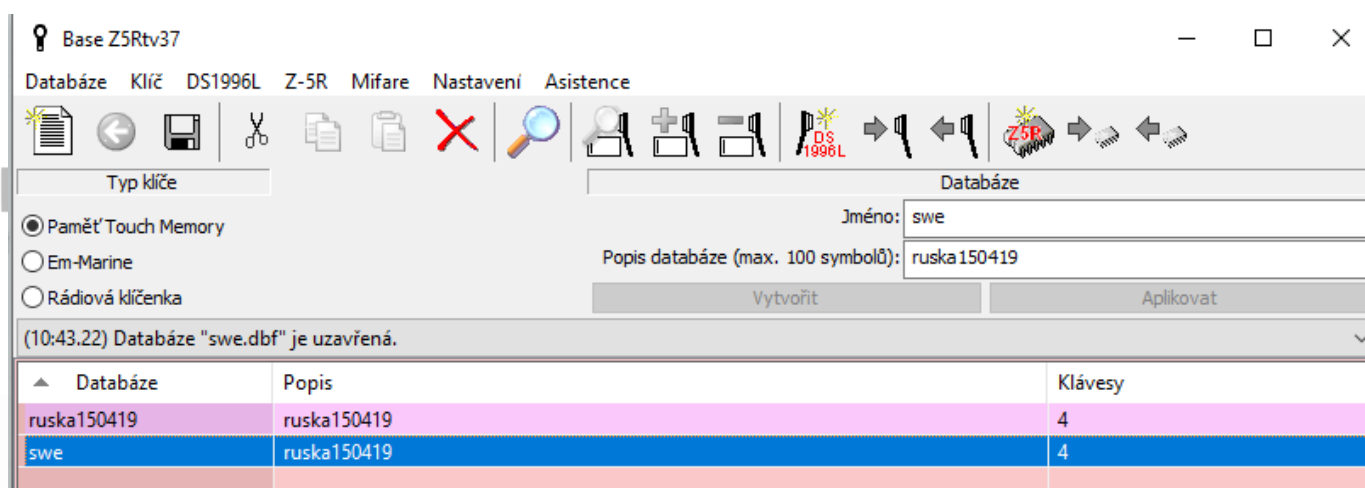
Base Z5Rtv37

Databáze Klíč DS1996L Z-5R Mifare Nastavení Asistence

DS 1996L

Z5R

Typ klíče

Databáze

Paměť Touch Memory

Em-Marine

Rádiová klíčenka

Jméno: swe

Popis databáze (max. 100 symbolů): ruska150419

Vytvořit

Aplikovat

(10:43.22) Databáze "swe.dbf" je uzavřená.

| Databáze | Popis | Klávesy |
|---|---|---|
| ruska150419 | ruska150419 | 4 |
| swe | ruska150419 | 4 |